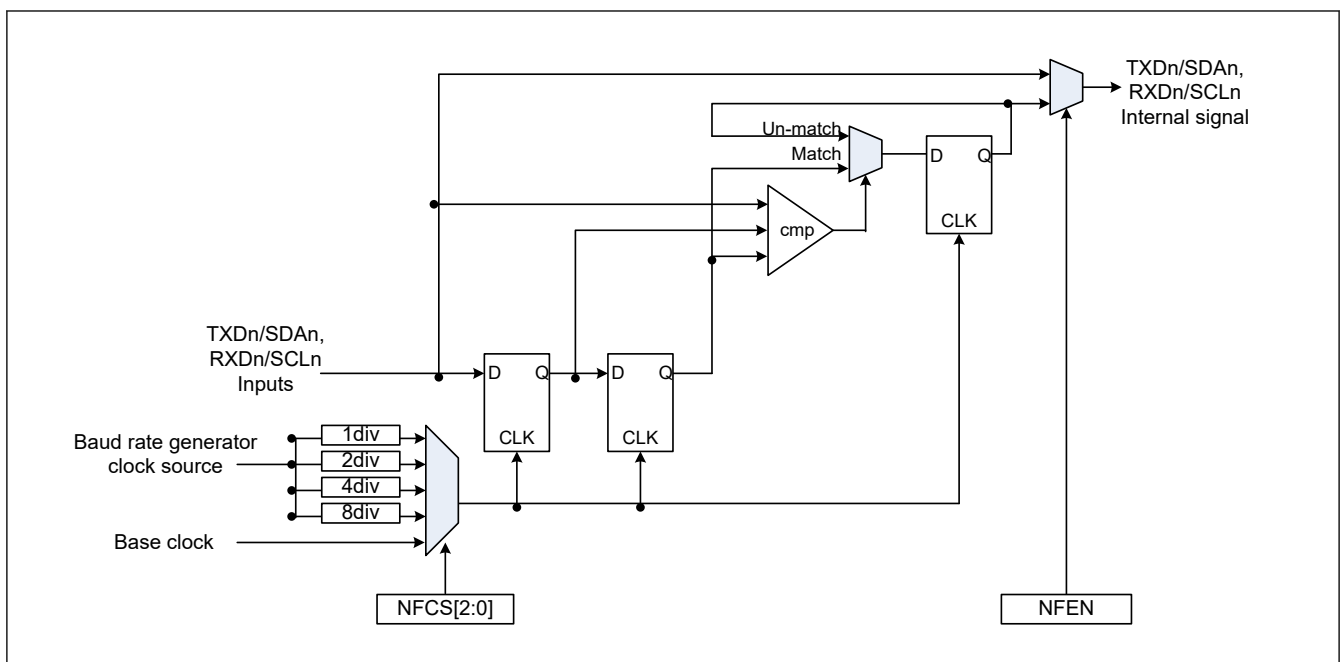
TXDn/SDAn, RXDn/SCLn Internal signal

Un-match

Match

D Q

CLK

cmp

TXDn/SDAn, RXDn/SCLn Inputs

D Q

CLK

D Q

CLK

Baud rate generator clock source

1div

2div

4div

8div

Base clock

NFCS[2:0]

NFEN